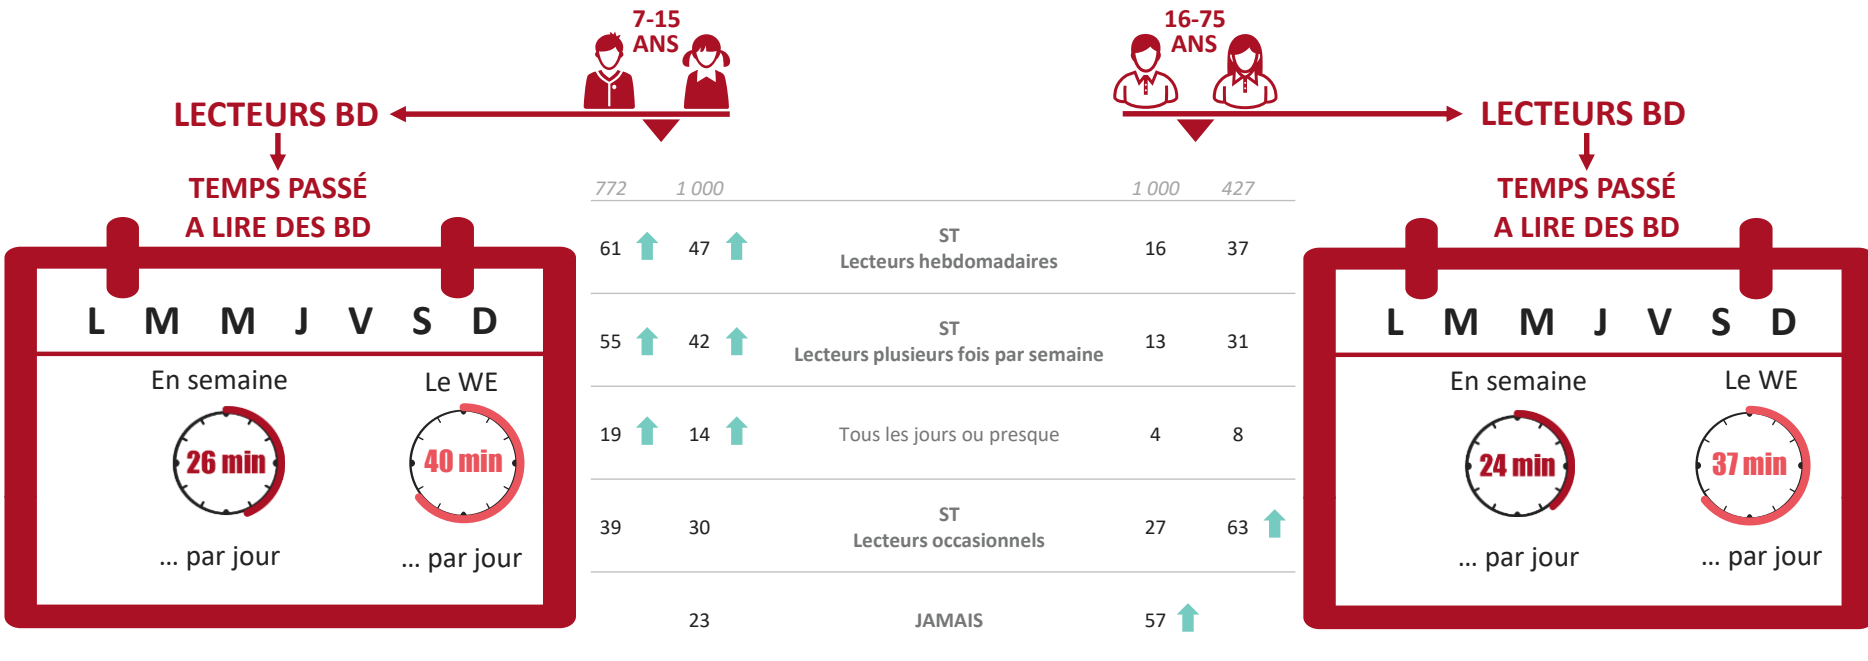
7-15 ANS

16-75 ANS

LECTEURS BD

TEMPS PASSÉ A LIRE DES BD

L M M J V S D

En semaine

26 min

... par jour

Le WE

40 min

... par jour

| 772 | 1 000 | | 1 000 | 427 |
|---|---|---|---|---|
| 61 | 47 | ST Lecteurs hebdomadaires | 16 | 37 |
| 55 | 42 | ST Lecteurs plusieurs fois par semaine | 13 | 31 |
| 19 | 14 | Tous les jours ou presque | 4 | 8 |
| 39 | 30 | ST Lecteurs occasionnels | 27 | 63 |
| | 23 | JAMAIS | 57 | |

LECTEURS BD

TEMPS PASSÉ A LIRE DES BD

L M M J V S D

En semaine

24 min

... par jour

Le WE

37 min

... par jour